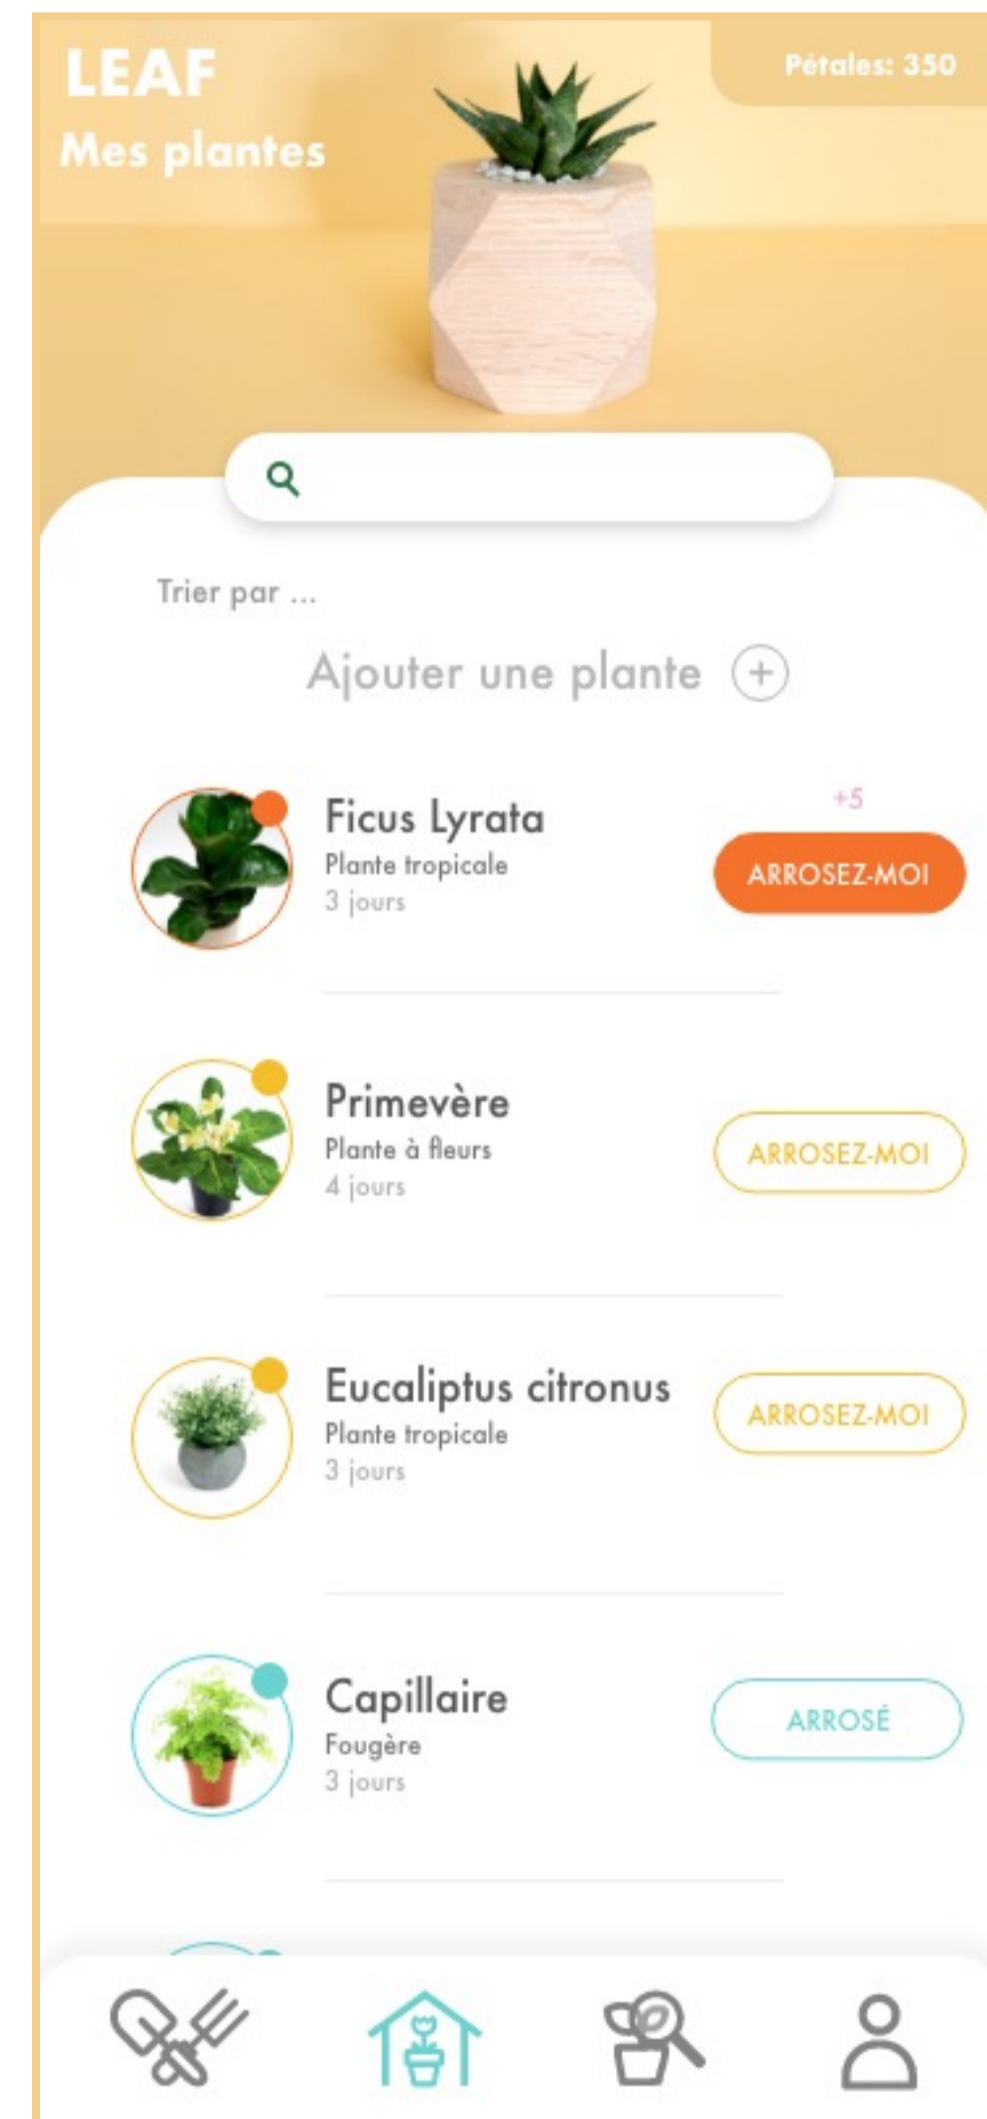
LEAF
Mes plantes

Pétales: 350

Trier par ...

Ajouter une plante +

Ficus Lyrata
Plante tropicale
3 jours

+5
ARROSEZ-MOI

Primevère
Plante à fleurs
4 jours

ARROSEZ-MOI

Eucaliptus citronus
Plante tropicale
3 jours

ARROSEZ-MOI

Capillaire
Fougère
3 jours

ARROSÉ